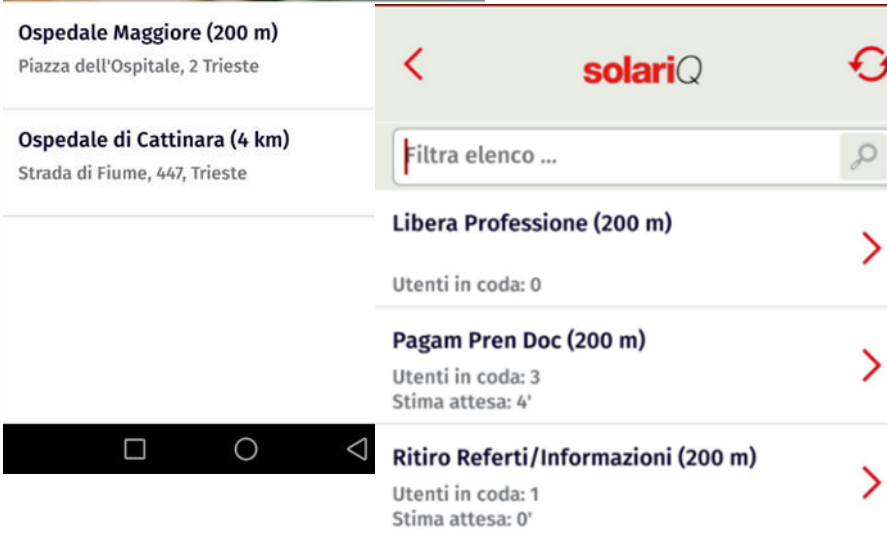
Ospedale Maggiore (200 m)
Piazza dell'Ospitale, 2 Trieste

Ospedale di Cattinara (4 km)
Strada di Fiume, 447, Trieste

solariQ

Filtra elenco ...

Libera Professione (200 m)
Utenti in coda: 0

Pagam Pren Doc (200 m)
Utenti in coda: 3
Stima attesa: 4'

Ritiro Referti/Informazioni (200 m)
Utenti in coda: 1
Stima attesa: 0'